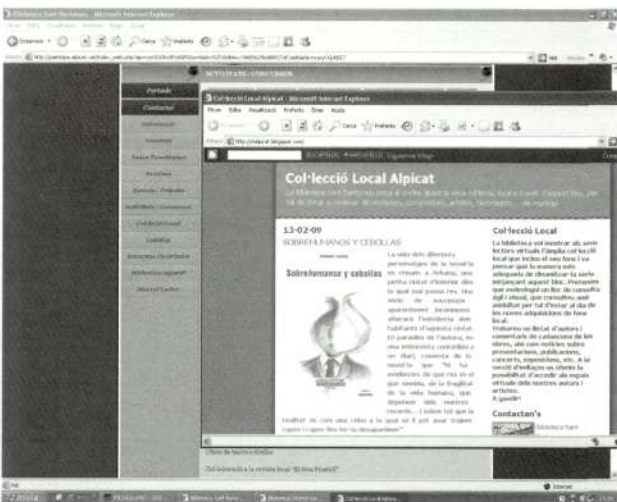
Biblioteca Sant Bartomeu - Microsoft Internet Explorer

ACTIVITATS - CONCURSOS

Portada
Contacta
Informació
Horaris
Fons Bibliogràfic
Serveis
Novetats
Activitats - Concursos
Col·lecció Local
Enllaços
Biblioteca digital
Biblioteca Infantil
Club de Lectura

Col·lecció Local Alpicat - Microsoft Internet Explorer

Col·lecció Local Alpicat

13-02-09
SOBREHUMANOS Y CEBOLLAS

Sobrehumanos y cebollas

Col·lecció Local

La biblioteca vol mostrar als seus lectors virtuals l'àmplia col·lecció local que inclou el seu fons i va pensar que la manera més adequada de divulgar-la seria mitjançant aquest bloc.

Contactar's

Biblioteca Sant

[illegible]